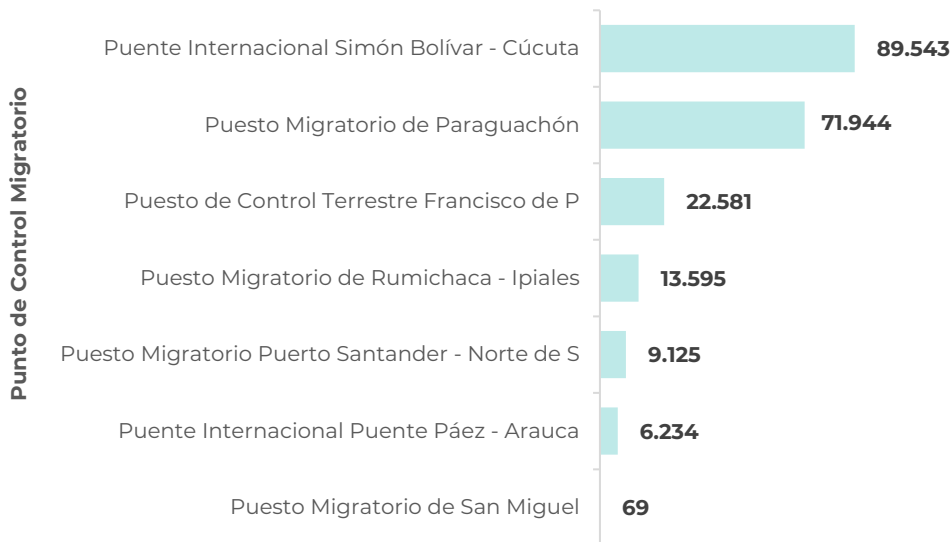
Punto de Control Migratorio

| Punto de Control Migratorio | |
|---|---|
| Puente Internacional Simón Bolívar - Cúcuta | 89.543 |
| Puesto Migratorio de Paraguachón | 71.944 |
| Puesto de Control Terrestre Francisco de P | 22.581 |
| Puesto Migratorio de Rumichaca - Ipiales | 13.595 |
| Puesto Migratorio Puerto Santander - Norte de S | 9.125 |
| Puente Internacional Puente Páez - Arauca | 6.234 |
| Puesto Migratorio de San Miguel | 69 |